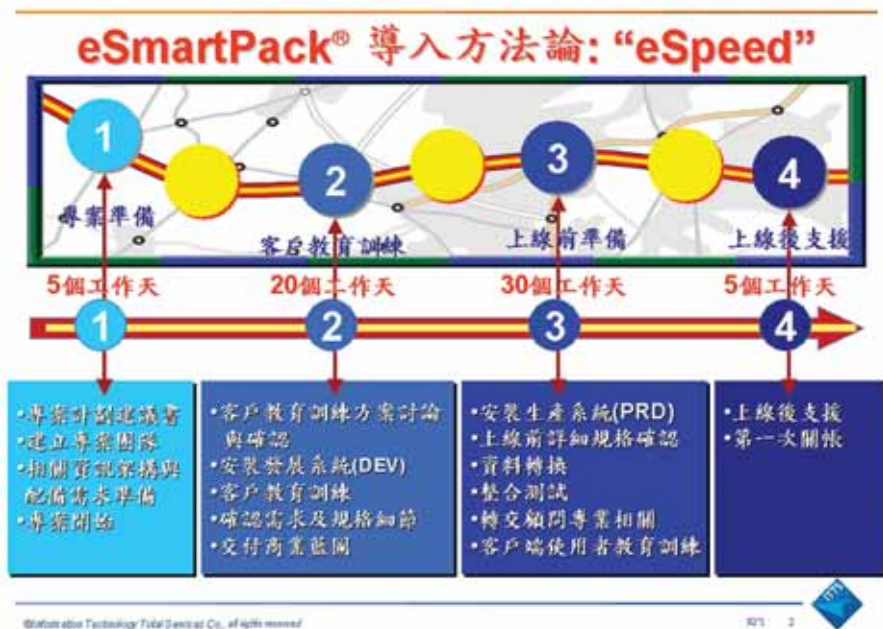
eSmartPack® 導入方法論: “eSpeed”

1

專案準備

2

客戶教育訓練

3

上線前準備

4

上線後支援

5個工作天

20個工作天

30個工作天

5個工作天

1

2

3

4

•專案計劃建議書
•建立專案團隊
•相關資訊架構與配備需求準備
•專案開始

•客戶教育訓練方案討論與確認
•安裝發展系統(DEV)
•客戶教育訓練
•確認需求及規格細節
•交付商業藍圖

•安裝生產系統(PRD)
•上線前詳細規格確認
•資料轉換
•整合測試
•轉交顧問專業相關
•客戶端使用者教育訓練

•上線後支援
•第一次關帳

©Information Technology Total Services Co., all rights reserved

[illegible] 2